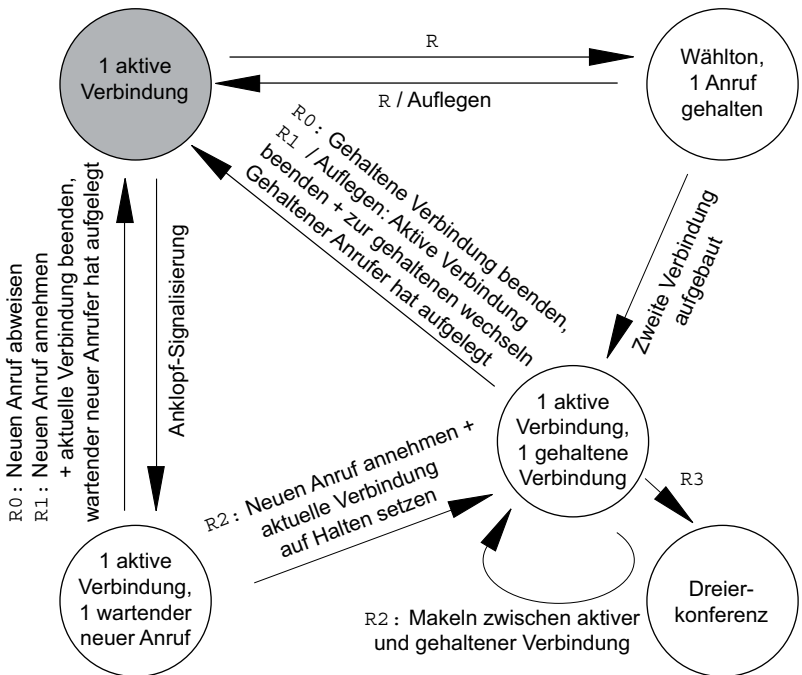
1 aktive Verbindung

R

R / Auflegen

Wählton, 1 Anruf gehalten

R0: Gehaltene Verbindung beenden, R1 / Auflegen: Aktive Verbindung beenden + zur gehaltenen wechseln Gehaltener Anrufer hat aufgelegt

Zweite Verbindung aufgebaut

R0: Neuen Anruf abweisen
R1: Neuen Anruf annehmen + aktuelle Verbindung beenden, wartender neuer Anrufer hat aufgelegt

Anklopf-Signalisierung

1 aktive Verbindung, 1 gehaltene Verbindung

R3

R2: Neuen Anruf annehmen + aktuelle Verbindung auf Halten setzen

1 aktive Verbindung, 1 wartender neuer Anruf

R2: Makeln zwischen aktiver und gehaltener Verbindung

Dreier-konferenz